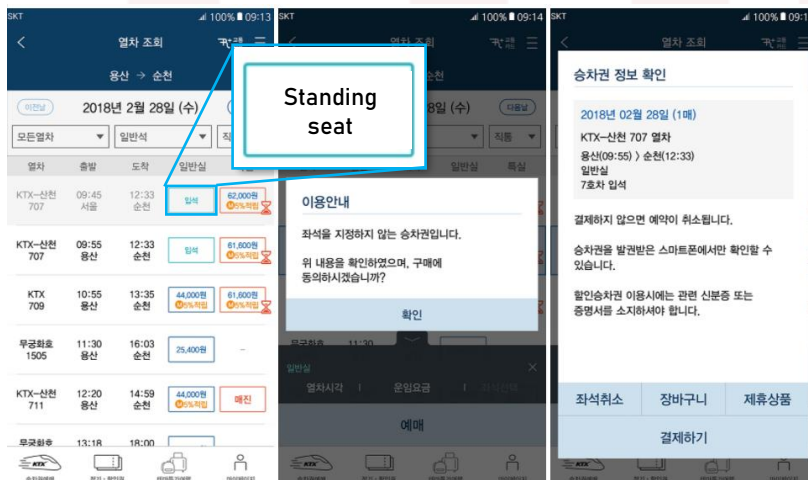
SKT 100% 09:13

열차 조회

용산 → 순천

이전날 2018년 2월 28일 (수)

모든열차 ▾ 일반석 ▾ 직통

| 열차 | 출발 | 도착 | 일반실 | 특실 |
|---|---|---|---|---|
| KTX-산천 707 | 09:45 서울 | 12:33 순천 | 입석 | 62,000원 5%적립 |
| KTX-산천 707 | 09:55 용산 | 12:33 순천 | 입석 | 61,600원 5%적립 |
| KTX 709 | 10:55 용산 | 13:35 순천 | 44,000원 5%적립 | 61,600원 5%적립 |
| 무궁화호 1505 | 11:30 용산 | 16:03 순천 | 25,400원 | - |
| KTX-산천 711 | 12:20 용산 | 14:59 순천 | 44,000원 5%적립 | 매진 |
| 무궁화호 | 13:18 | 18:00 | | |

Standing seat

SKT 100% 09:14

순천

28일 (수) 다음날

직통

일반실 특실

이용안내

좌석을 지정하지 않는 승차권입니다.

위 내용을 확인하였으며, 구매에 동의하시겠습니까?

확인

무궁화호 11:30

일반실

열차시각 운임요금 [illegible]

예매

SKT 100% 09:13

열차 조회

승차권 정보 확인

2018년 02월 28일 (1매)

KTX-산천 707 열차

용산(09:55) 〉 순천(12:33)
일반실
7호차 입석

결제하지 않으면 예약이 취소됩니다.

승차권을 발권받은 스마트폰에서만 확인할 수 있습니다.

할인승차권 이용시에는 관련 신분증 또는 증명서를 소지하셔야 합니다.

좌석취소 장바구니 제휴상품

결제하기